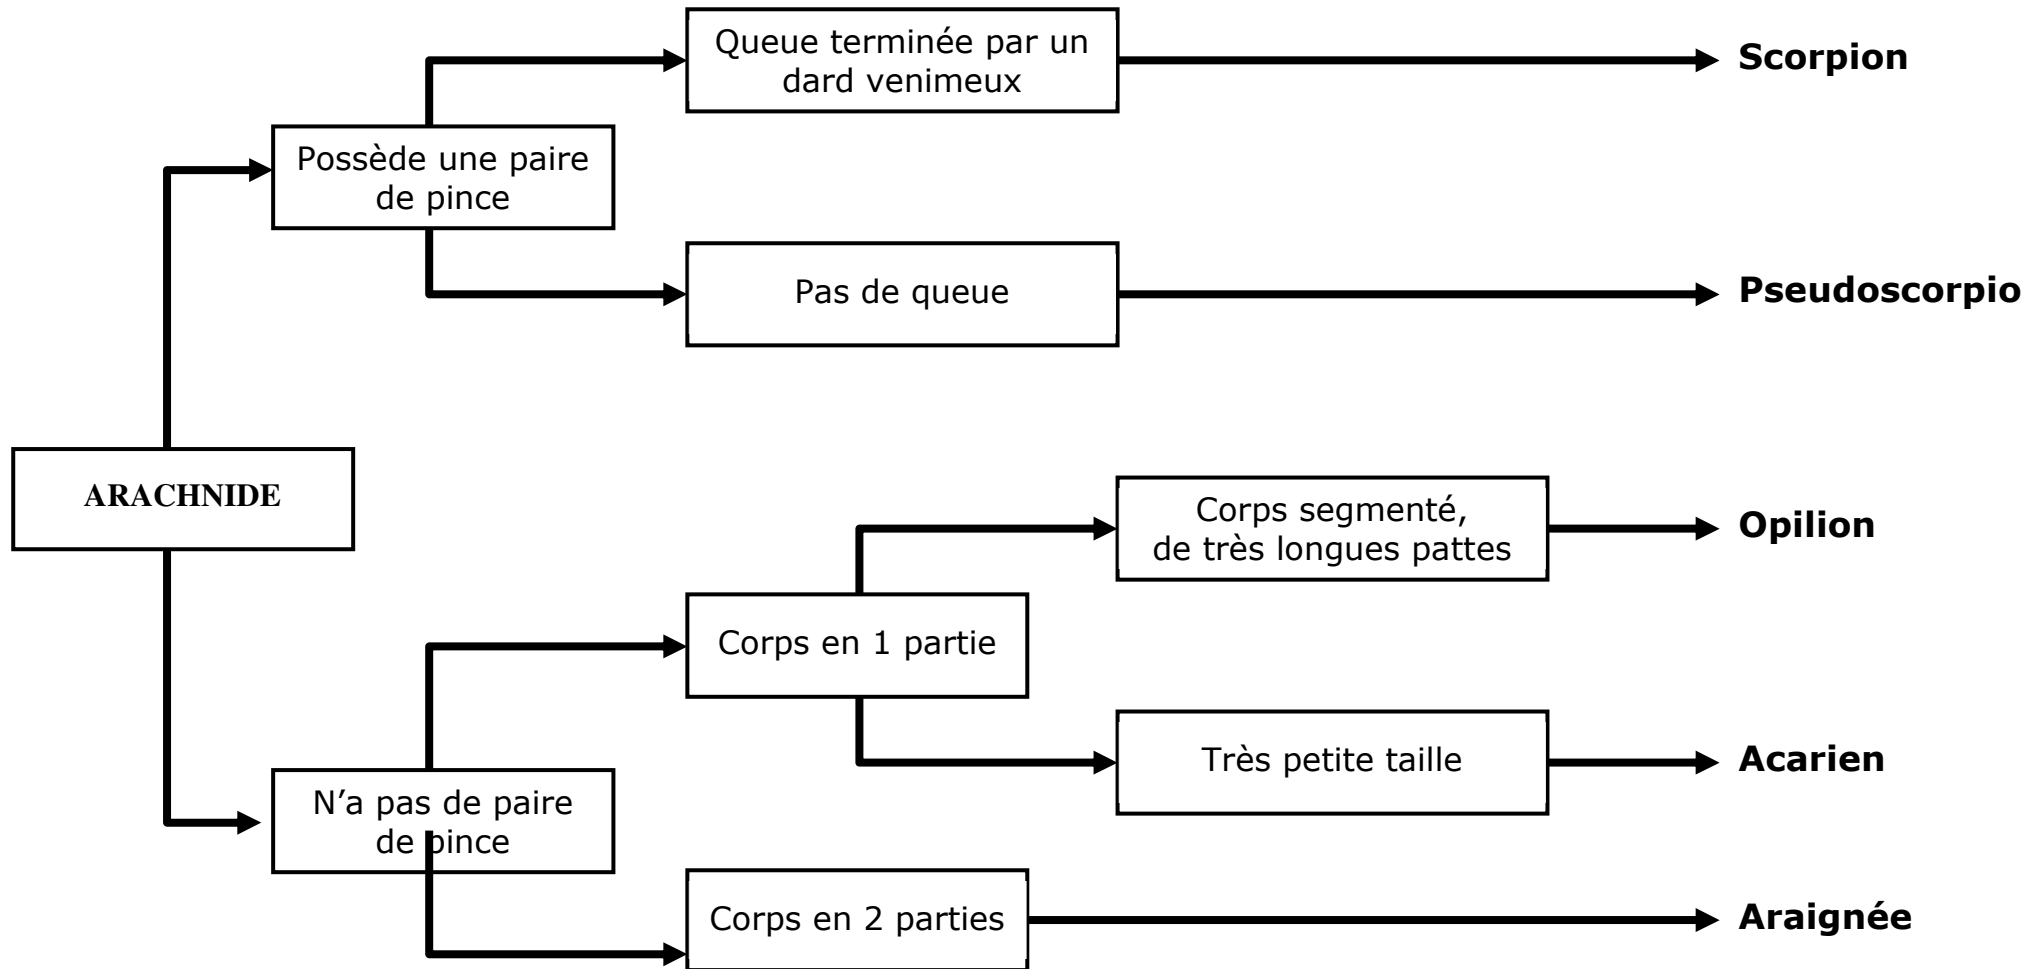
ARACHNIDE

Possède une paire de pince

Queue terminée par un dard venimeux

**Scorpion**

Pas de queue

**Pseudoscorpio**

N'a pas de paire de pince

Corps en 1 partie

Corps segmenté, de très longues pattes

**Opilion**

Très petite taille

**Acarien**

Corps en 2 parties

**Araignée**